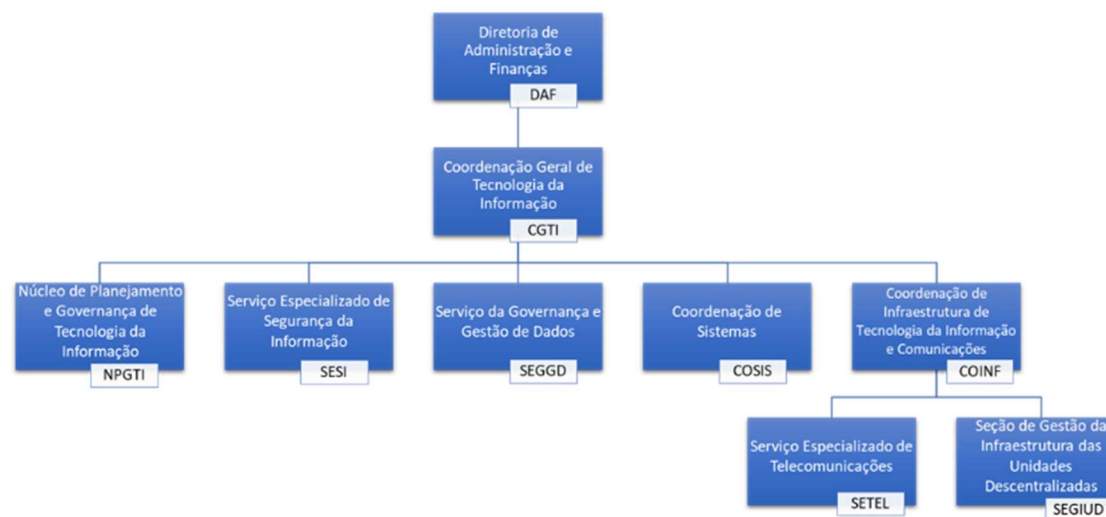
Diretoria de Administração e Finanças
DAF

Coordenação Geral de Tecnologia da Informação
CGTI

Núcleo de Planejamento e Governança de Tecnologia da Informação
NPGTI

Serviço Especializado de Segurança da Informação
SESI

Serviço da Governança e Gestão de Dados
SEGGD

Coordenação de Sistemas
COSIS

Coordenação de Infraestrutura de Tecnologia da Informação e Comunicações
COINF

Serviço Especializado de Telecomunicações
SETEL

Seção de Gestão da Infraestrutura das Unidades Descentralizadas
SEGIUD